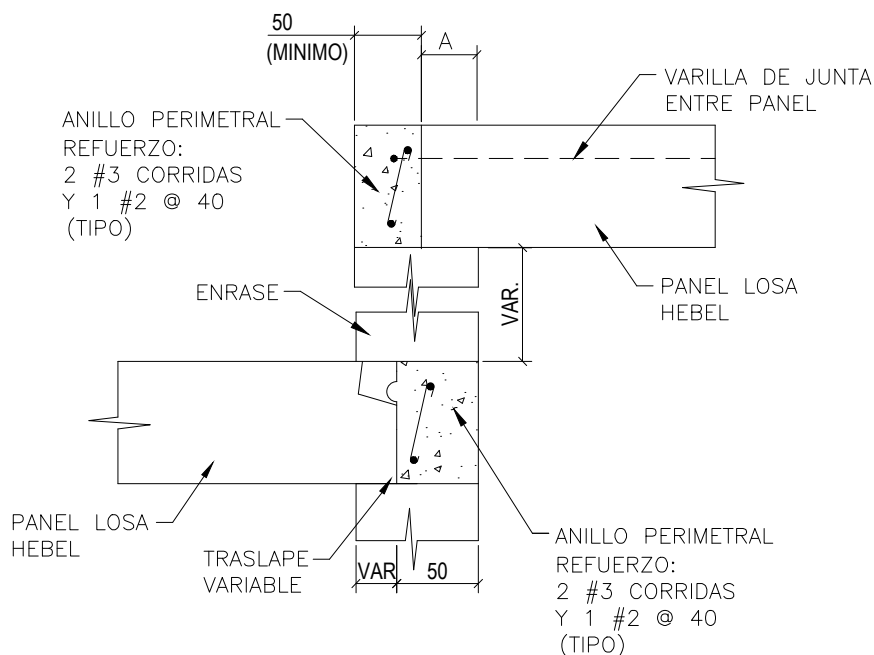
50
(MINIMO)

A

VARILLA DE JUNTA ENTRE PANEL

ANILLO PERIMETRAL REFUERZO:
2 #3 CORRIDAS
Y 1 #2 @ 40
(TIPO)

PANEL LOSA HEBEL

ENRASE

VAR.

PANEL LOSA HEBEL

TRASLAPE VARIABLE

VAR

50

ANILLO PERIMETRAL REFUERZO:
2 #3 CORRIDAS
Y 1 #2 @ 40
(TIPO)